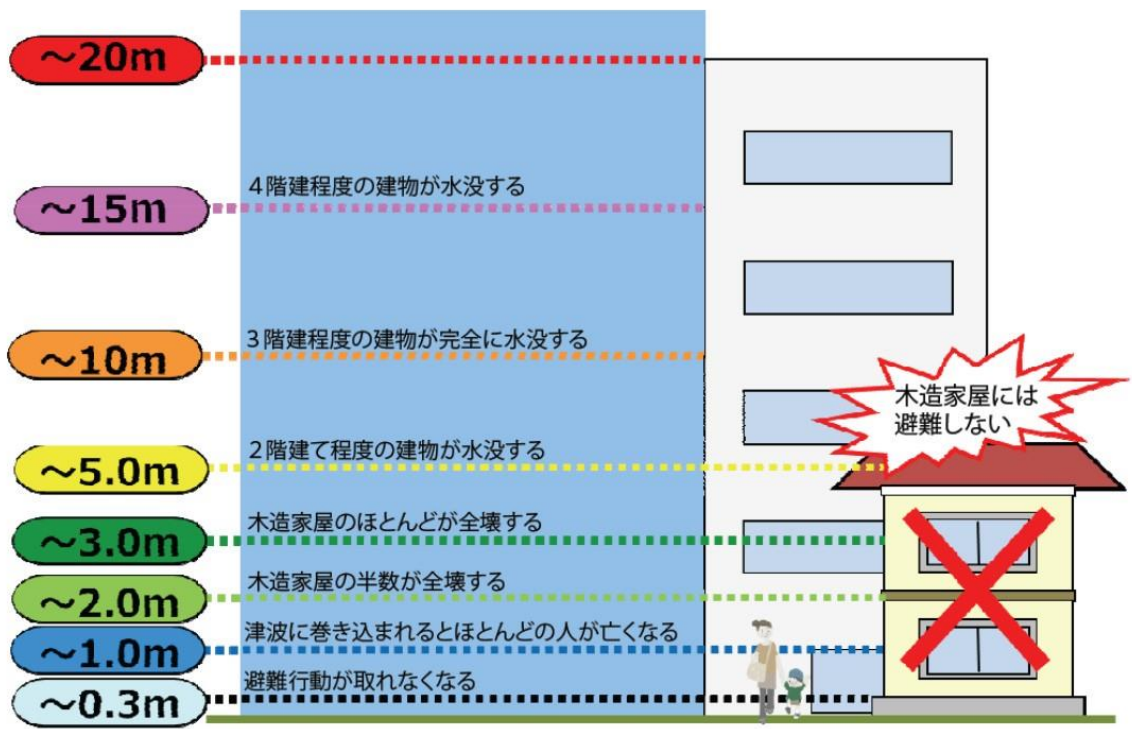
～20m

～15m
4階建程度の建物が水没する

～10m
3階建程度の建物が完全に水没する

木造家屋には避難しない

～5.0m
2階建て程度の建物が水没する

～3.0m
木造家屋のほとんどが全壊する

～2.0m
木造家屋の半数が全壊する

～1.0m
津波に巻き込まれるとほとんどの人が亡くなる

～0.3m
避難行動が取れなくなる